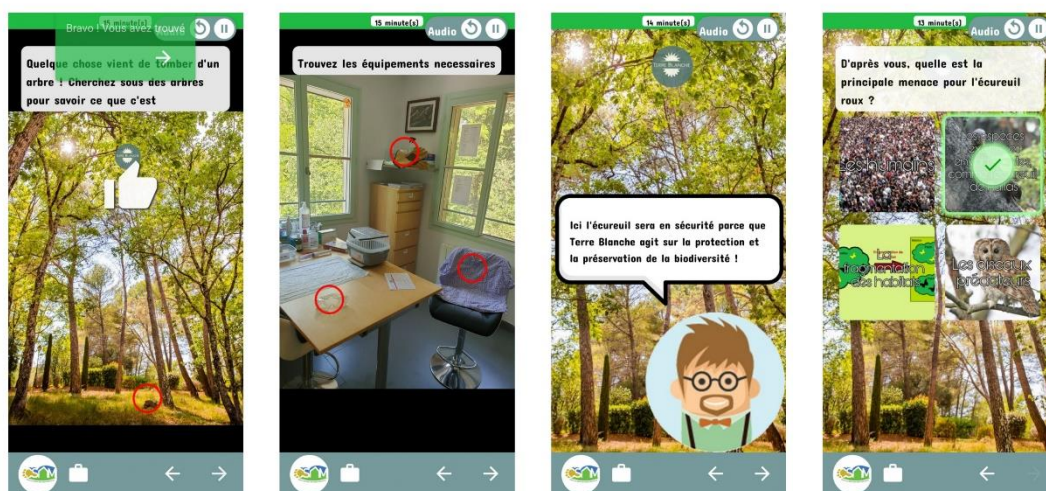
Bravo ! Vous avez trouvé

16 minute(s)

Quelque chose vient de tomber d'un arbre ! Cherchez sous des arbres pour savoir ce que c'est

15 minute(s)

Audio

Trouvez les équipements necessaires

14 minute(s)

Audio

Terre Blanche

Ici l'écureuil sera en sécurité parce que Terre Blanche agit sur la protection et la préservation de la biodiversité !

13 minute(s)

Audio

D'après vous, quelle est la principale menace pour l'écureuil roux ?

Les humains

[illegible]

La fragmentation des habitats

Les oiseaux prédateurs